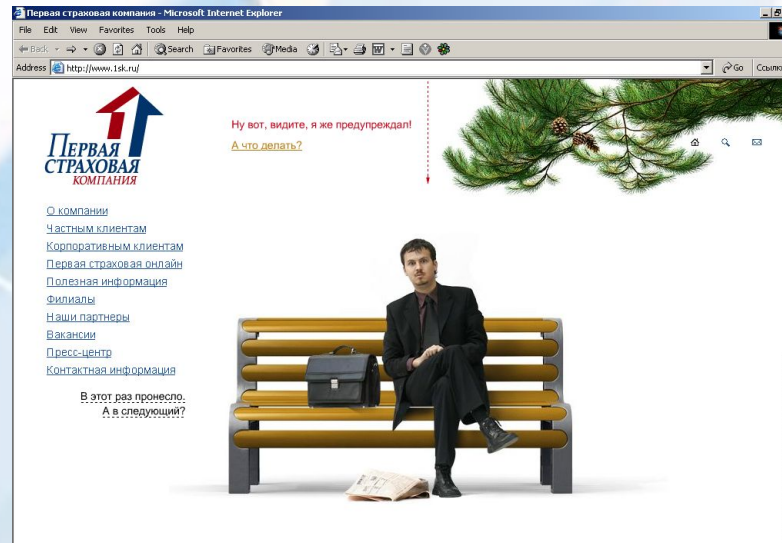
Первая страховая компания - Microsoft Internet Explorer

File Edit View Favorites Tools Help

Back Search Favorites Media

Address http://www.1sk.ru/ Go Ссылки

Первая
Страховая
компания

Ну вот, видите, я же предупреждал!

А что делать?

О компании
Частным клиентам
Корпоративным клиентам
Первая страховая онлайн
Полезная информация
Филиалы
Наши партнеры
Вакансии
Пресс-центр
Контактная информация

В этот раз пронесло.
А в следующий?